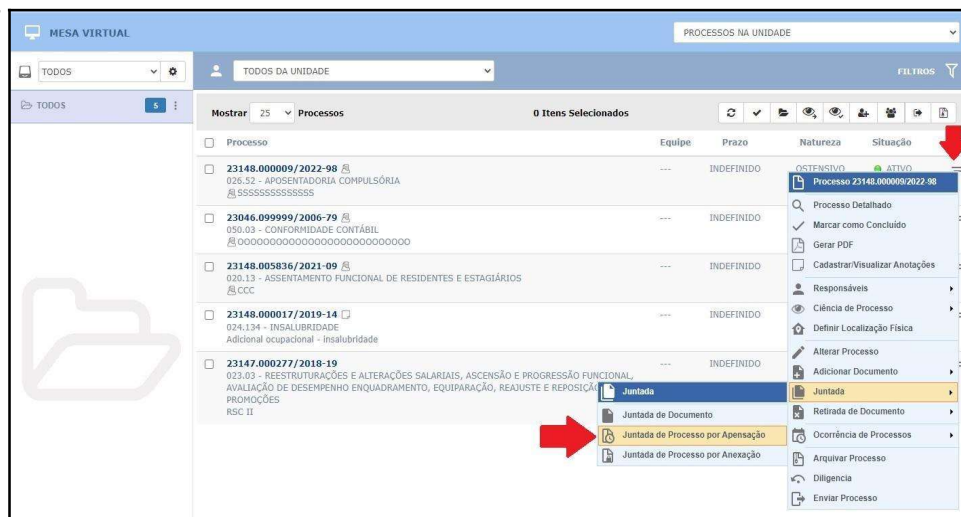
MESA VIRTUAL

PROCESSOS NA UNIDADE

TODOS

TODOS DA UNIDADE

FILTROS

TODOS 5

Mostrar 25 Processos

0 Itens Selecionados

| Processo | Equipe | Prazo | Natureza | Situação |
|---|---|---|---|---|
| 23148.000009/2022-98 026.52 - APOSENTADORIA COMPULSÓRIA SSSSSSSSSSSSSS | --- | INDEFINIDO | OSTENSIVO | ATIVO |
| 23046.099999/2006-79 050.03 - CONFORMIDADE CONTÁBIL 00000000000000000000000000 | --- | INDEFINIDO | | |
| 23148.005836/2021-09 020.13 - ASSENTAMENTO FUNCIONAL DE RESIDENTES E ESTAGIÁRIOS CCC | --- | INDEFINIDO | | |
| 23148.000017/2019-14 024.134 - INSALUBRIDADE Adicional ocupacional - insalubridade | --- | INDEFINIDO | | |
| 23147.000277/2018-19 023.03 - REESTRUTURAÇÕES E ALTERAÇÕES SALARIAIS, ASCENSÃO E PROGRESSÃO FUNCIONAL, AVALIAÇÃO DE DESEMPENHO ENQUADRAMENTO, EQUIPARAÇÃO, REAJUSTE E REPOSIÇÃ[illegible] PROMOÇÕES RSC II | --- | INDEFINIDO | | |

Processo 23148.000009/2022-98
Processo Detalhado
Marcar como Concluído
Gerar PDF
Cadastrar/Visualizar Anotações
Responsáveis
Ciência de Processo
Definir Localização Física
Alterar Processo
Adicionar Documento
Juntada
Retirada de Documento
Ocorrência de Processos
Arquivar Processo
Diligencia
Enviar Processo

Juntada
Juntada de Documento
Juntada de Processo por Apensação
Juntada de Processo por Anexação